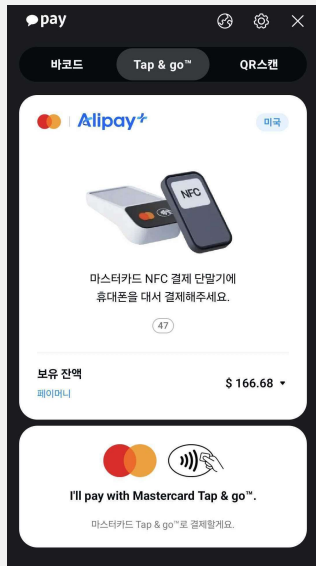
pay

바코드

Tap & go™

QR스캔

Alipay+

미국

NFC

마스터카드 NFC 결제 단말기에
휴대폰을 대서 결제해주세요.

47

보유 잔액

페이머니

$ 166.68

I'll pay with Mastercard Tap & go™.

마스터카드 Tap & go™로 결제할게요.